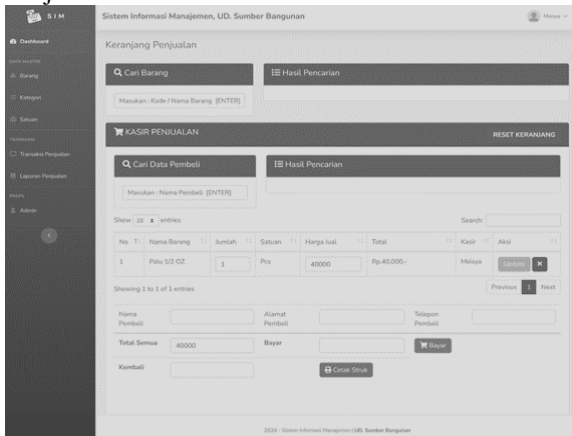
SIM

Sistem Informasi Manajemen, UD. Sumber Bangunan

Meiaya

Dashboard

DATA MASTER

Barang

Kategori

Satuan

TRANSAKSI

Transaksi Penjualan

Laporan Penjualan

PAGES

Admin

Keranjang Penjualan

Cari Barang

Masukan : Kode / Nama Barang [ENTER]

Hasil Pencarian

KASIR PENJUALAN

RESET KERANJANG

Cari Data Pembeli

Masukan : Nama Pembeli [ENTER]

Hasil Pencarian

Show 10 entries

Search:

| No. | Nama Barang | Jumlah | Satuan | Harga Jual | Total | Kasir | Aksi |
|---|---|---|---|---|---|---|---|
| 1 | Palu 1/2 OZ | 1 | Pcs | 40000 | Rp.40.000,- | Meiaya | Update ✖ |

Showing 1 to 1 of 1 entries

Previous 1 Next

Nama Pembeli

Alamat Pembeli

Telepon Pembeli

Total Semua 40000

Bayar

Bayar

Kembali

Cetak Struk

2024 - Sistem Informasi Manajemen UD. Sumber Bangunan